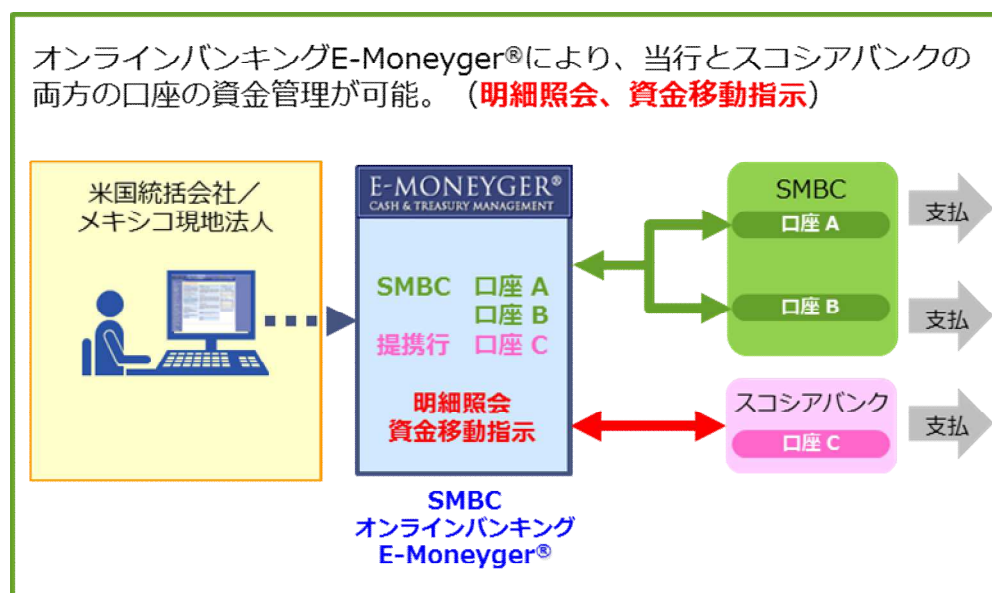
オンラインバンキングE-Moneyger®により、当行とスコシアバンクの両方の口座の資金管理が可能。（明細照会、資金移動指示）

米国統括会社／メキシコ現地法人

E-MONEYGER®
CASH & TREASURY MANAGEMENT

SMBC 口座 A
口座 B
提携行 口座 C

明細照会
資金移動指示

SMBC
オンラインバンキング
E-Moneyger®

SMBC
口座 A
口座 B

スコシアバンク
口座 C

支払
支払
支払